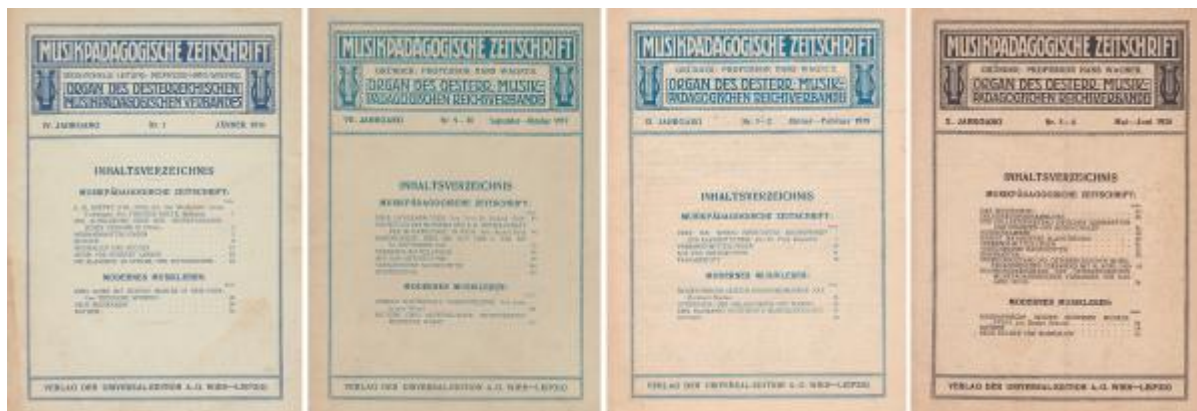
MUSIKPÄDAGOGISCHE ZEITSCHRIFT
GRÜNDER: PROFESSOR HANS WAGNER
ORGAN DES OESTERREICHISCHEN MUSIKPÄDAGOGISCHEN VERBANDES
IV. JAHRGANG Nr. 1 JÄNNER 1914
INHALTSVERZEICHNIS
MUSIKPÄDAGOGISCHE ZEITSCHRIFT:
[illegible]
MODERNES MUSIKLEBEN:
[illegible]
VERLAG DER UNIVERSAL-EDITION A.G. WIEN—LEIPZIG

MUSIKPÄDAGOGISCHE ZEITSCHRIFT
GRÜNDER: PROFESSOR HANS WAGNER
ORGAN DES OESTERR. MUSIKPÄDAGOGISCHEN REICHSVERBANDES
VII. JAHRGANG Nr. 9—10 September—Oktober 1917
INHALTSVERZEICHNIS
MUSIKPÄDAGOGISCHE ZEITSCHRIFT:
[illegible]
MODERNES MUSIKLEBEN:
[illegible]
VERLAG DER UNIVERSAL-EDITION A.G. WIEN—LEIPZIG

MUSIKPÄDAGOGISCHE ZEITSCHRIFT
GRÜNDER: PROFESSOR HANS WAGNER
ORGAN DES OESTERR. MUSIKPÄDAGOGISCHEN REICHSVERBANDES
IX. JAHRGANG Nr. 1—2 Jänner—Februar 1919
INHALTSVERZEICHNIS
MUSIKPÄDAGOGISCHE ZEITSCHRIFT:
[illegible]
MODERNES MUSIKLEBEN:
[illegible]
VERLAG DER UNIVERSAL-EDITION A.G. WIEN—LEIPZIG

MUSIKPÄDAGOGISCHE ZEITSCHRIFT
GRÜNDER: PROFESSOR HANS WAGNER
ORGAN DES OESTERR. MUSIKPÄDAGOGISCHEN REICHSVERBANDES
X. JAHRGANG Nr. 5—6 Mai—Juni 1920
INHALTSVERZEICHNIS
MUSIKPÄDAGOGISCHE ZEITSCHRIFT:
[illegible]
MODERNES MUSIKLEBEN:
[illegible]
VERLAG DER UNIVERSAL-EDITION A.G. WIEN—LEIPZIG